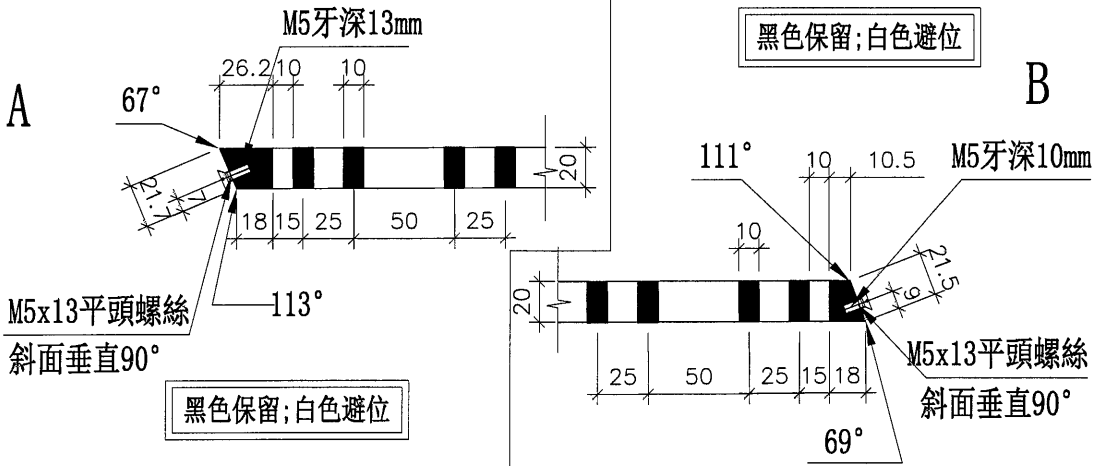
M5牙深13mm

26.2 10 10

A

67°

21.7 7

20

18 15 25 50 25

M5x13平頭螺絲

113°

斜面垂直90°

黑色保留;白色避位

黑色保留;白色避位

B

111°

10 10.5

M5牙深10mm

10

21.5 9

20

M5x13平頭螺絲

25 50 25 15 18

斜面垂直90°

69°